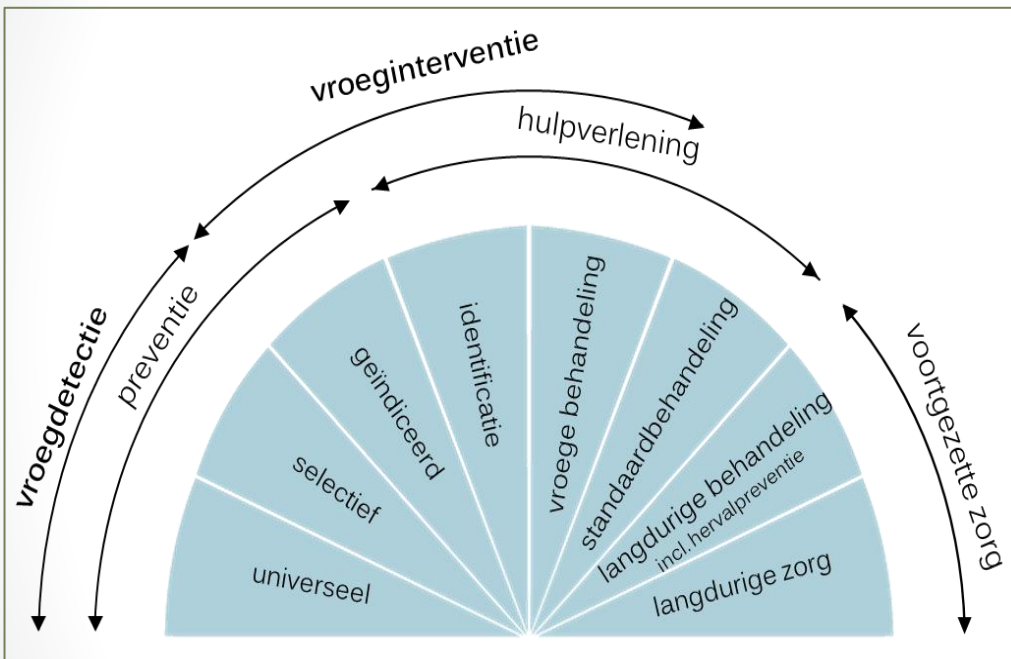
vroeginterventie

hulpverlening

vroegdetectie

preventie

voortgezette zorg

universeel

selectief

geïndiceerd

identificatie

vroege behandeling

standaardbehandeling

langdurige behandeling
incl. hervalpreventie

langdurige zorg